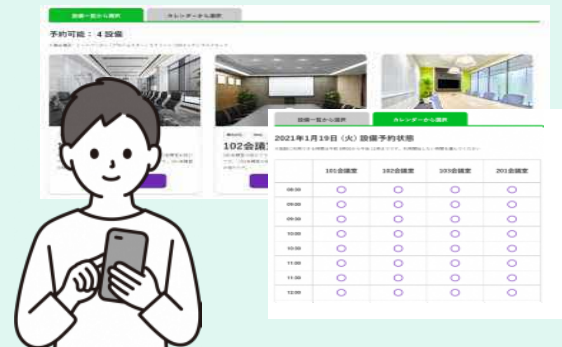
設備一覧から選択

カレンダーから選択

予約可能：４設備

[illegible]

102会議室

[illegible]

設備一覧から選択

カレンダーから選択

2021年1月19日（火）設備予約状態

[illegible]

| | 101会議室 | 102会議室 | 103会議室 | 201会議室 |
|---|---|---|---|---|
| 08:30 | ○ | ○ | ○ | ○ |
| 09:00 | ○ | ○ | ○ | ○ |
| 09:30 | ○ | ○ | ○ | ○ |
| 10:00 | ○ | ○ | ○ | ○ |
| 10:30 | ○ | ○ | ○ | ○ |
| 11:00 | ○ | ○ | ○ | ○ |
| 11:30 | ○ | ○ | ○ | ○ |
| 12:00 | ○ | ○ | ○ | ○ |